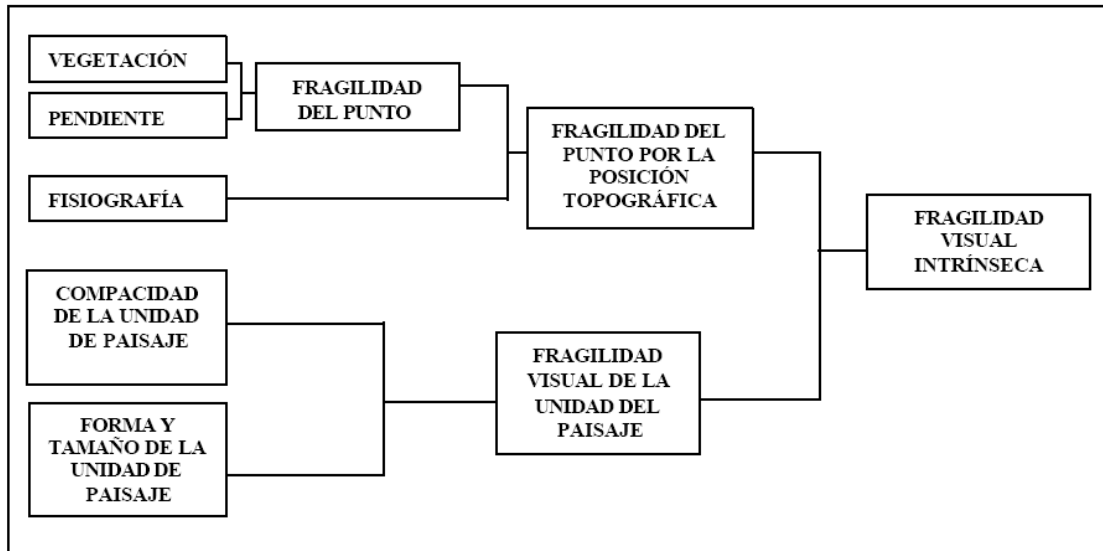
VEGETACIÓN

PENDIENTE

FRAGILIDAD DEL PUNTO

FISIOGRAFÍA

FRAGILIDAD DEL PUNTO POR LA POSICIÓN TOPOGRÁFICA

FRAGILIDAD VISUAL INTRÍNSECA

COMPACIDAD DE LA UNIDAD DE PAISAJE

FORMA Y TAMAÑO DE LA UNIDAD DE PAISAJE

FRAGILIDAD VISUAL DE LA UNIDAD DEL PAISAJE